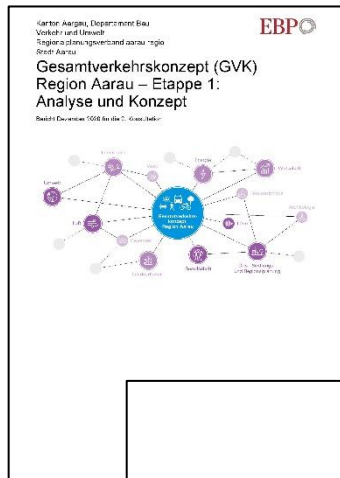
Kanton Aargau, Departement Bau Verkehr und Umwelt
Regionalplanungsverband aarau regio
Stadt Aarau

EBP

Gesamtverkehrskonzept (GVK) Region Aarau – Etappe 1: Analyse und Konzept

Bericht Dezember 2019 für die 2. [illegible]

Gesamtverkehrskonzept Region Aarau

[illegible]